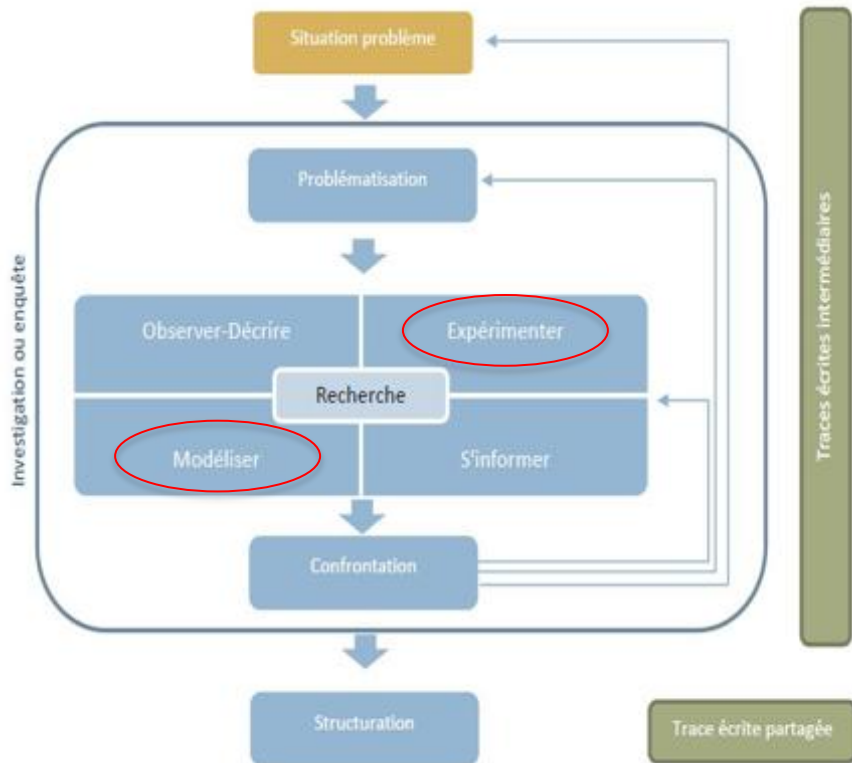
Situation problème

Investigation ou enquête

Problématisation

Observer-Décrire

Expérimenter

Recherche

Modéliser

S'informer

Confrontation

Structuration

Traces écrites intermédiaires

Trace écrite partagée